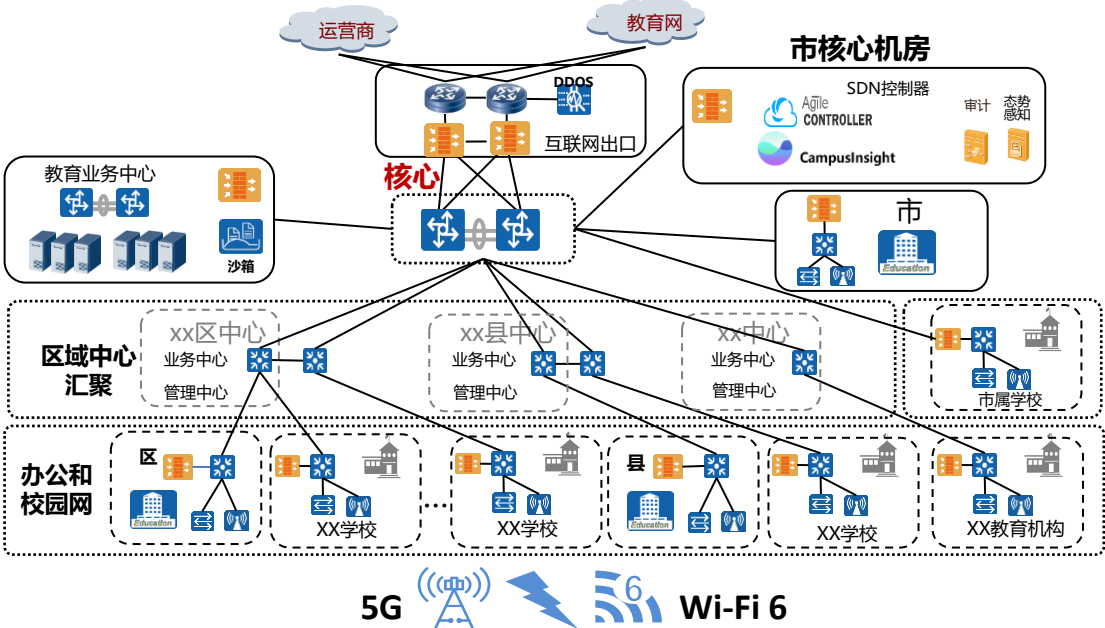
运营商

教育网

市核心机房

DDOS

SDN控制器

Agile CONTROLLER

审计

态势感知

CampusInsight

互联网出口

教育业务中心

核心

沙箱

市

Education

区域中心汇聚

xx区中心

业务中心

管理中心

xx县中心

业务中心

管理中心

xx中心

业务中心

管理中心

市属学校

办公和校园网

区

Education

XX学校

XX学校

县

Education

XX学校

XX教育机构

5G

6

Wi-Fi 6